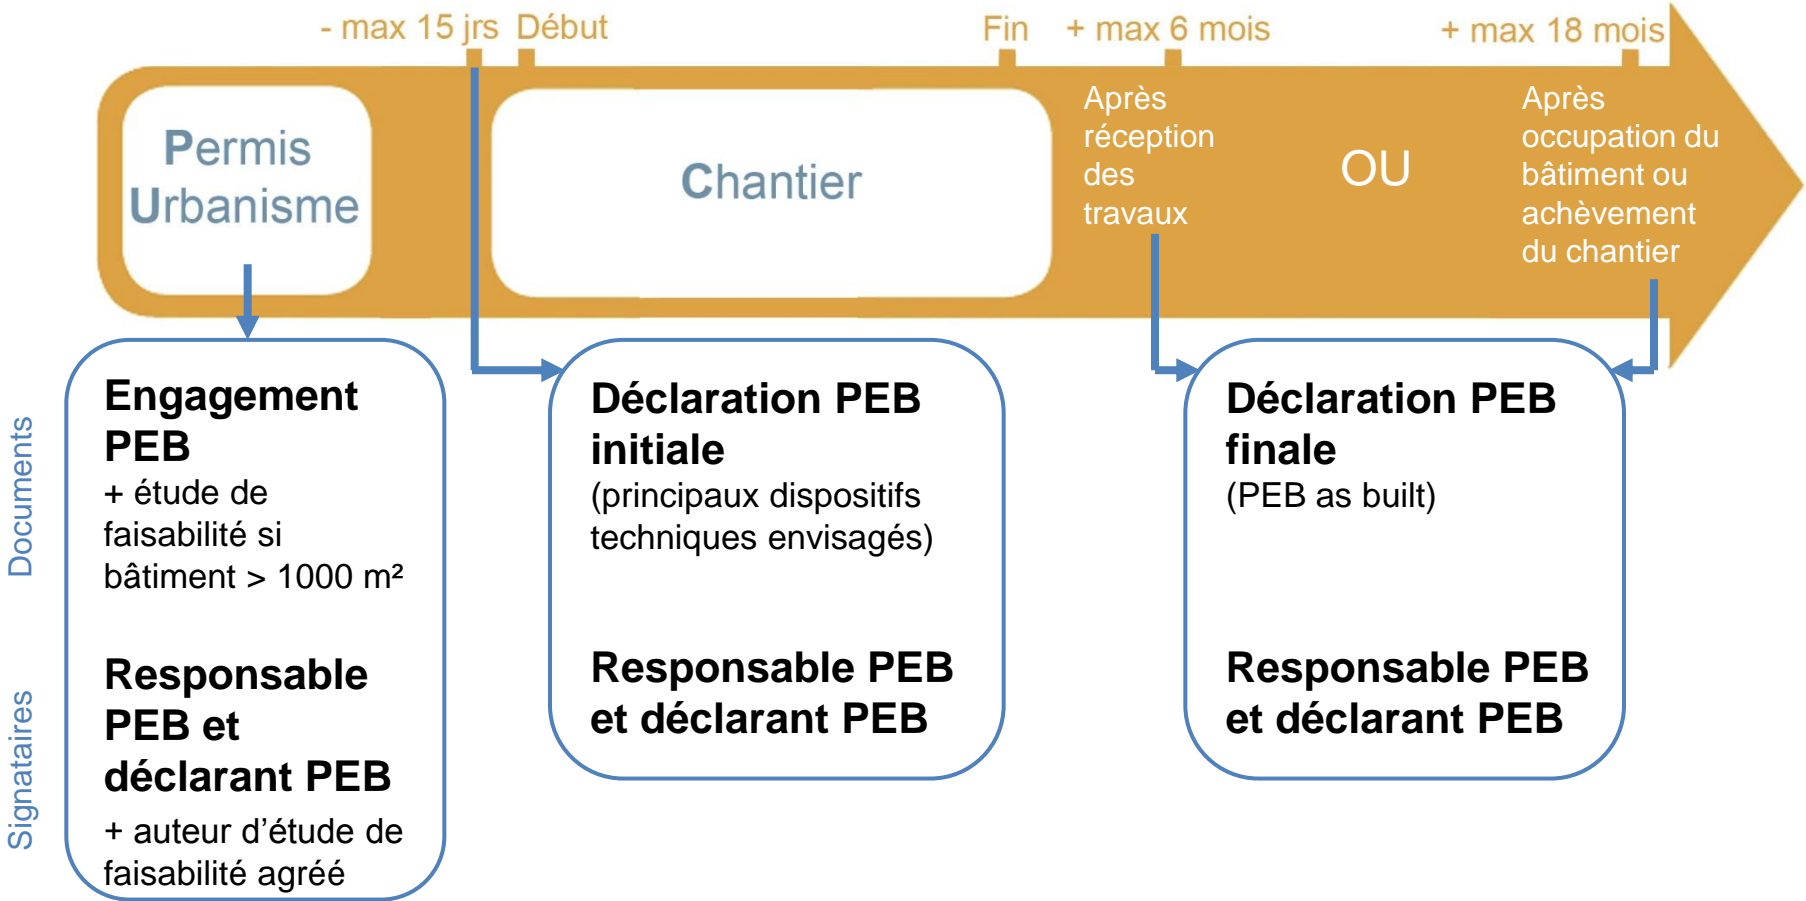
- max 15 jrs Début

Fin + max 6 mois

+ max 18 mois

Permis Urbanisme

Chantier

Après réception des travaux

OU

Après occupation du bâtiment ou achèvement du chantier

Documents

Signataires

Engagement PEB
+ étude de faisabilité si bâtiment > 1000 m²

Responsable PEB et déclarant PEB
+ auteur d'étude de faisabilité agréé

Déclaration PEB initiale
(principaux dispositifs techniques envisagés)

Responsable PEB et déclarant PEB

Déclaration PEB finale
(PEB as built)

Responsable PEB et déclarant PEB